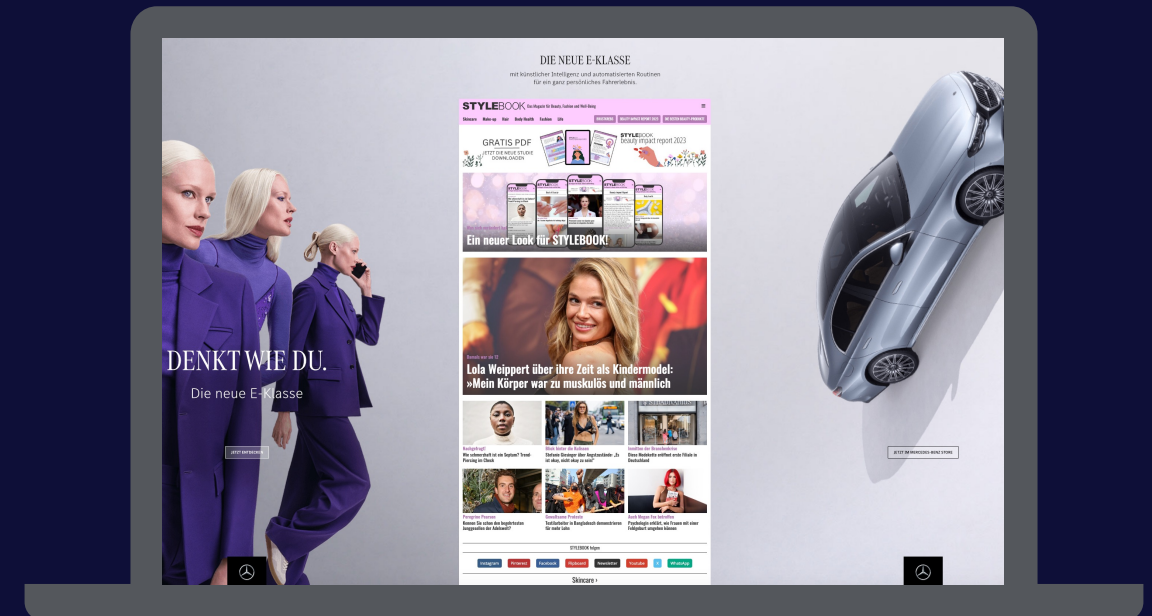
DIE NEUE E-KLASSE

mit künstlicher Intelligenz und automatisierten Routinen für ein ganz persönliches Fahrerlebnis.

STYLEBOOK Das Magazin für Beauty, Fashion und Well-Being

Skincare Make-up Hair Body Health Fashion Life

GRATIS PDF
JETZT DIE NEUE STUDIE DOWNLOADEN

STYLEBOOK beauty impact report 2023

Ein neuer Look für STYLEBOOK!

Lola Weippert über ihre Zeit als Kindermodel: »Mein Körper war zu muskulös und männlich

DENKT WIE DU.
Die neue E-Klasse

JETZT ENTDECKEN

JETZT IM MERCEDES-BENZ STORE

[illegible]

STYLEBOOK folgen

Instagram Pinterest Facebook Flipboard Newsletter Youtube WhatsApp

Skincare ›